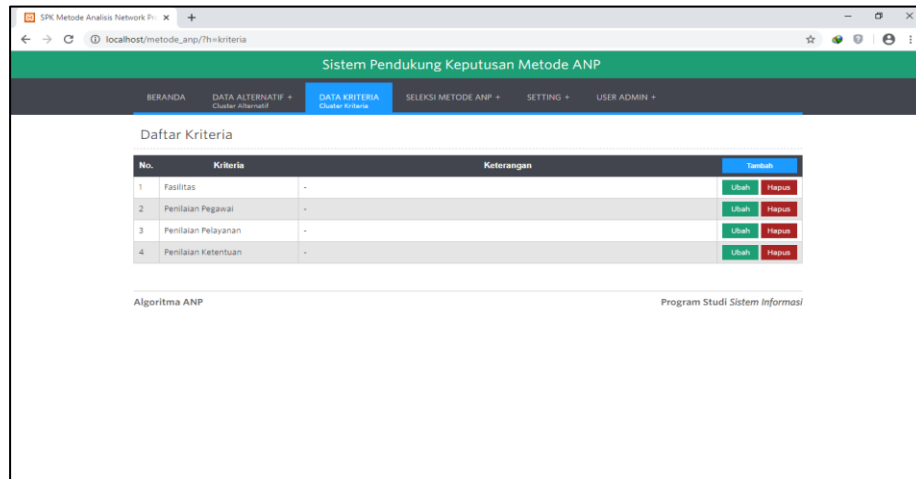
SPK Metode Analisis Network Pr ×  +

localhost/metode_anp/?h=kriteria

Sistem Pendukung Keputusan Metode ANP

BERANDA | DATA ALTERNATIF + Cluster Alternatif | DATA KRITERIA Cluster Kriteria | SELEKSI METODE ANP + | SETTING + | USER ADMIN +

Daftar Kriteria

| No. | Kriteria | Keterangan | Tambah |
|---|---|---|---|
| 1 | Fasilitas | - | Ubah Hapus |
| 2 | Penilaian Pegawai | - | Ubah Hapus |
| 3 | Penilaian Pelayanan | - | Ubah Hapus |
| 4 | Penilaian Ketentuan | - | Ubah Hapus |

Algoritma ANP

Program Studi Sistem Informasi